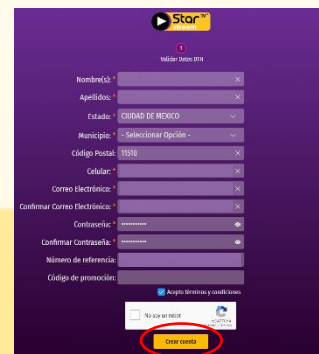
Star TV

1

Validar Datos DTH

Nombre(s): *

Apellidos: *

Estado: * CIUDAD DE MEXICO

Municipio: * - Seleccionar Opción -

Código Postal: 11510

Celular: *

Correo Electrónico: *

Confirmar Correo Electrónico: *

Contraseña: * ••••••••••

Confirmar Contraseña: * ••••••••••

Número de referencia:

Código de promoción:

Acepto términos y condiciones

No soy un robot

reCAPTCHA

Crear cuenta